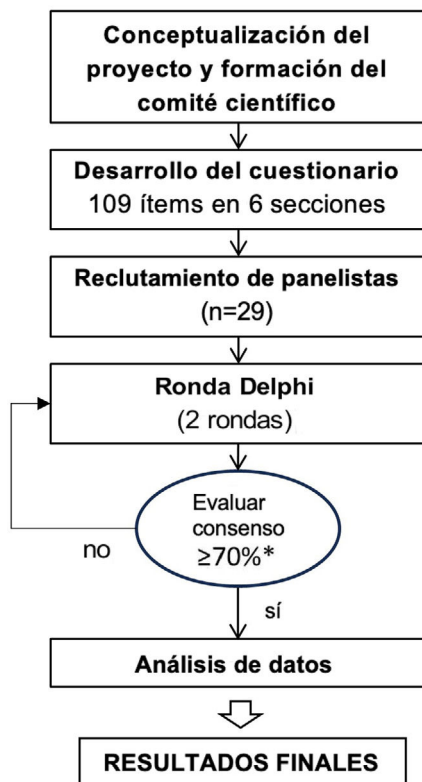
Conceptualización del proyecto y formación del comité científico

Desarrollo del cuestionario
109 ítems en 6 secciones

Reclutamiento de panelistas
(n=29)

Ronda Delphi
(2 rondas)

Evaluar consenso
≥70%*

no

sí

Análisis de datos

RESULTADOS FINALES